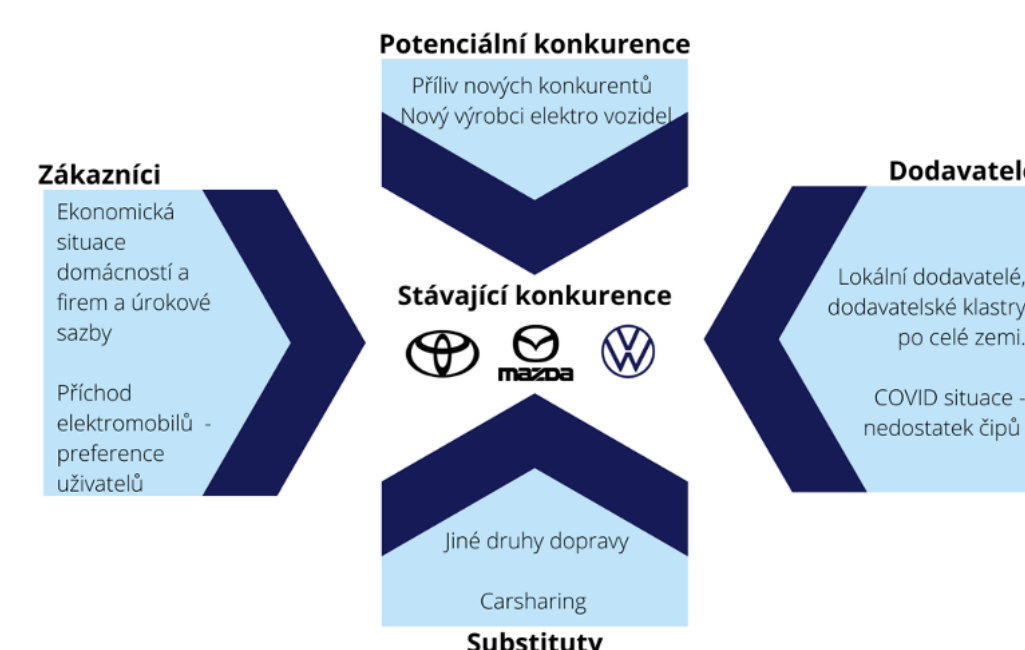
Potenciální konkurence

Příliv nových konkurentů
Nový výrobci elektro vozidel

Zákazníci

Ekonomická situace domácností a firem a úrokové sazby

Příchod elektromobilů - preference uživatelů

Dodavatel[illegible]

Lokální dodavatelé, dodavatelské klastr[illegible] po celé zemi.

COVID situace - nedostatek čipů

Stávající konkurence

mazda

Jiné druhy dopravy

Carsharing

Substituty